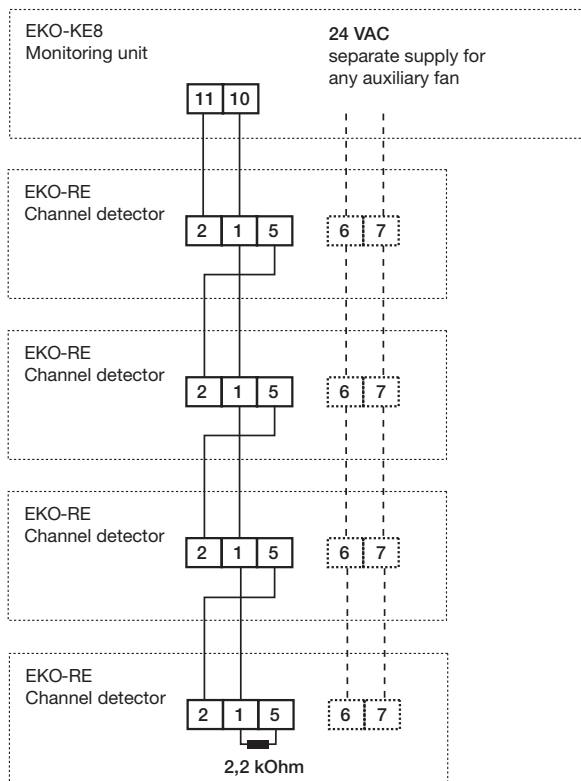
EKO-KE8
Monitoring unit

24 VAC
separate supply for any auxiliary fan

11 10

EKO-RE
Channel detector

2 1 5

6 7

EKO-RE
Channel detector

2 1 5

6 7

EKO-RE
Channel detector

2 1 5

6 7

EKO-RE
Channel detector

2 1 5

6 7

2,2 kOhm